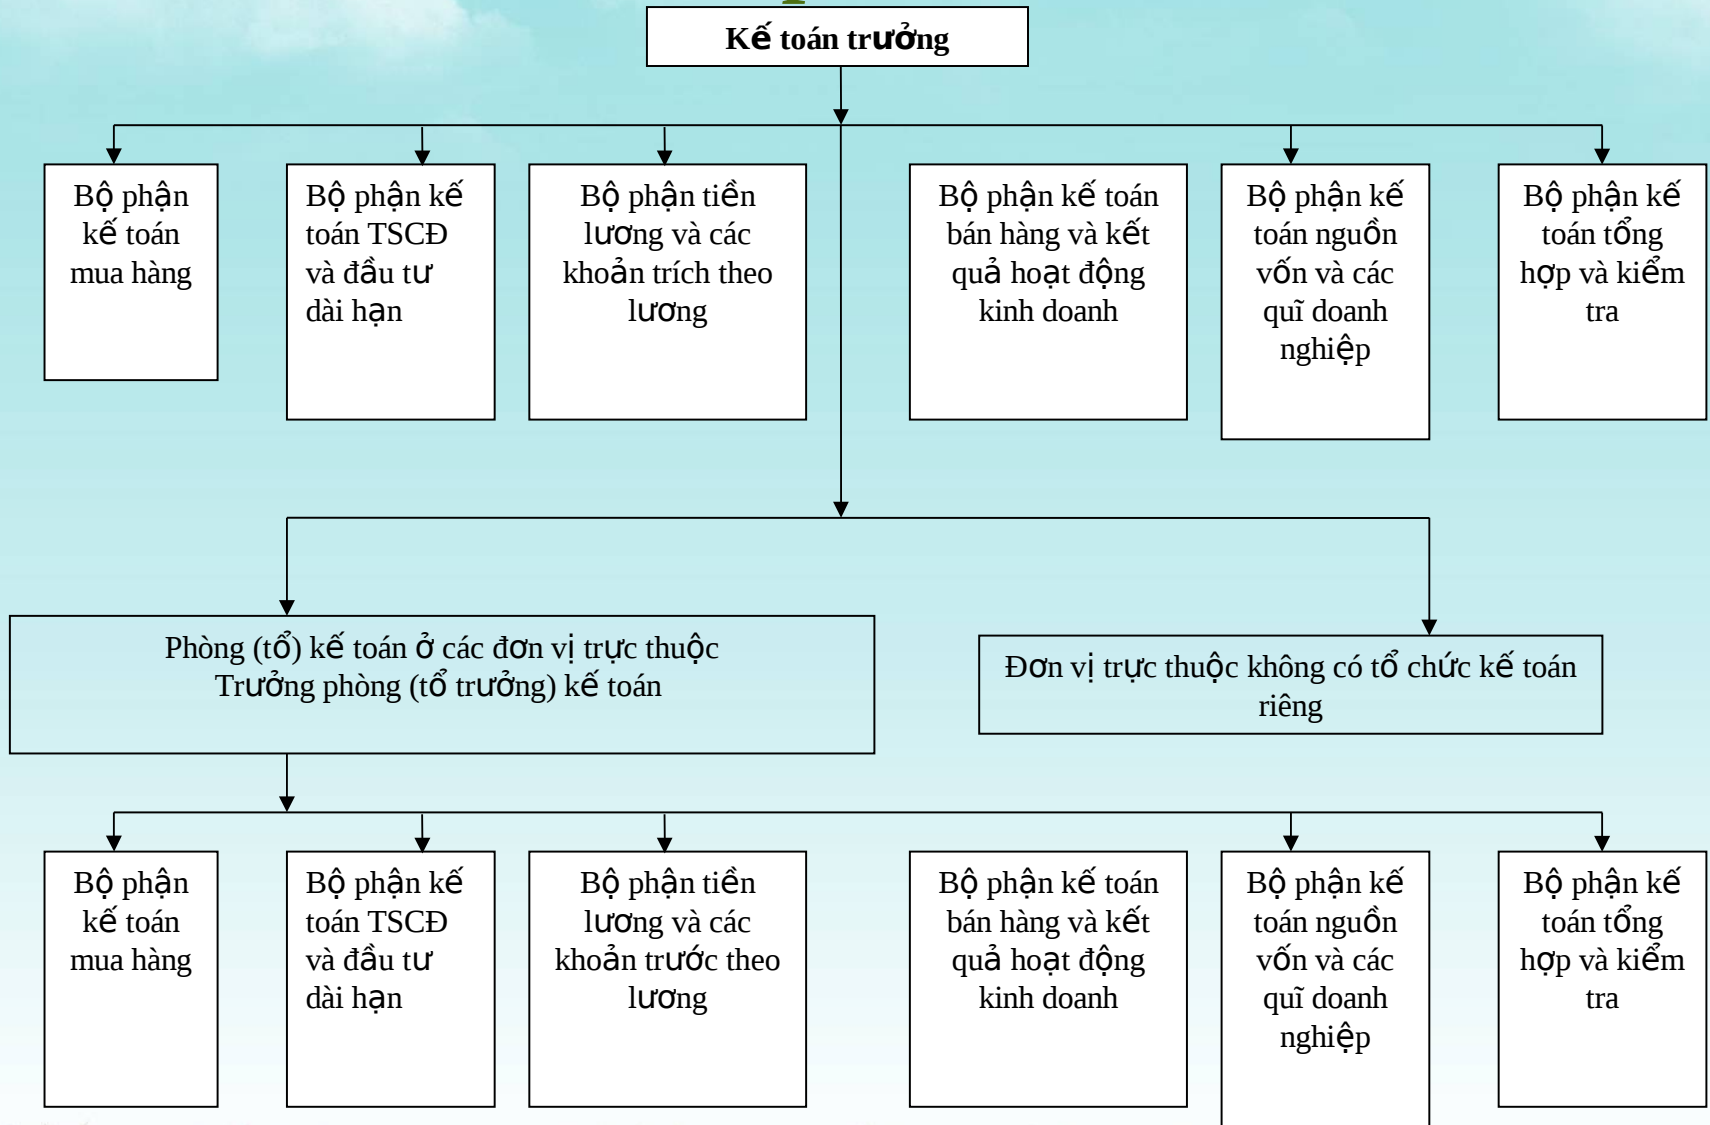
Kế toán trưởng

Bộ phận kế toán mua hàng

Bộ phận kế toán TSCĐ và đầu tư dài hạn

Bộ phận tiền lương và các khoản trích theo lương

Bộ phận kế toán bán hàng và kết quả hoạt động kinh doanh

Bộ phận kế toán nguồn vốn và các quĩ doanh nghiệp

Bộ phận kế toán tổng hợp và kiểm tra

Phòng (tổ) kế toán ở các đơn vị trực thuộc
Trưởng phòng (tổ trưởng) kế toán

Đơn vị trực thuộc không có tổ chức kế toán riêng

Bộ phận kế toán mua hàng

Bộ phận kế toán TSCĐ và đầu tư dài hạn

Bộ phận tiền lương và các khoản trước theo lương

Bộ phận kế toán bán hàng và kết quả hoạt động kinh doanh

Bộ phận kế toán nguồn vốn và các quĩ doanh nghiệp

Bộ phận kế toán tổng hợp và kiểm tra